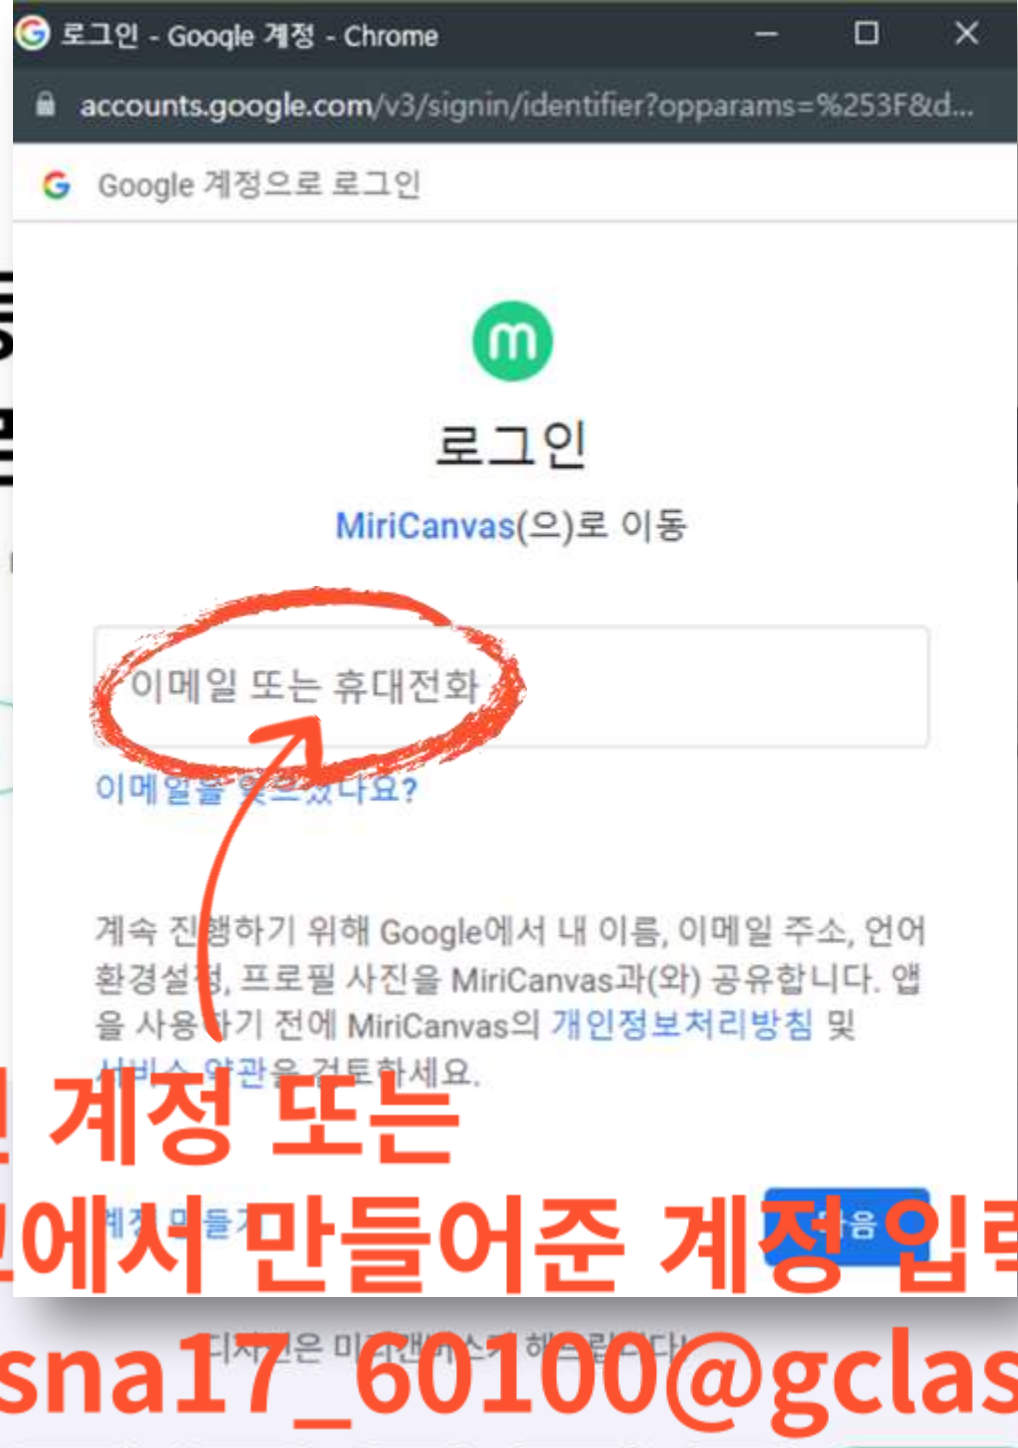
로그인 - Google 계정 - Chrome

accounts.google.com/v3/signin/identifier?opparams=%253F&d...

Google 계정으로 로그인

m

로그인

MiriCanvas(으)로 이동

이메일 또는 휴대전화

이메일을 잊으셨나요?

계속 진행하기 위해 Google에서 내 이름, 이메일 주소, 언어 환경설정, 프로필 사진을 MiriCanvas과(와) 공유합니다. 앱을 사용하기 전에 MiriCanvas의 개인정보처리방침 및 서비스 약관을 검토하세요.

계정 만들기

다음

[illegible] 계정 또는

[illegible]에서 만들어준 계정 입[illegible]

sna17_60100@gclas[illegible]